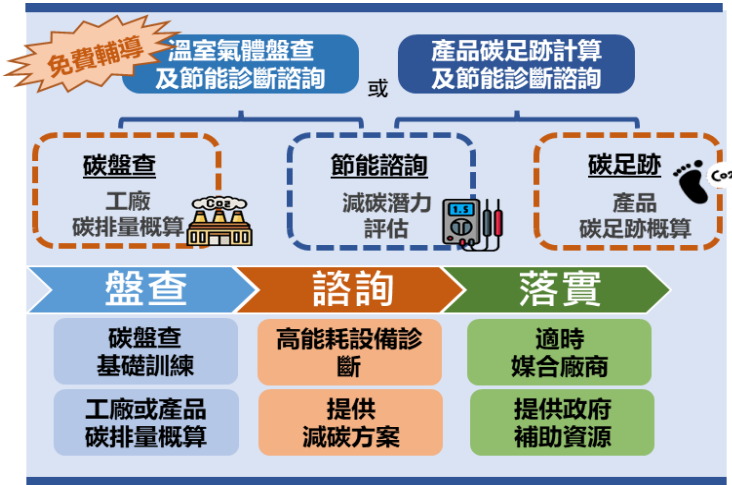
免費輔導

溫室氣體盤查及節能診斷諮詢

或

產品碳足跡計算及節能診斷諮詢

碳盤查

工廠碳排量概算

$CO_2$

節能諮詢

減碳潛力評估

1.5

碳足跡

產品碳足跡概算

$CO_2$

盤查

諮詢

落實

碳盤查基礎訓練

工廠或產品碳排量概算

高能耗設備診斷

提供減碳方案

適時媒合廠商

提供政府補助資源